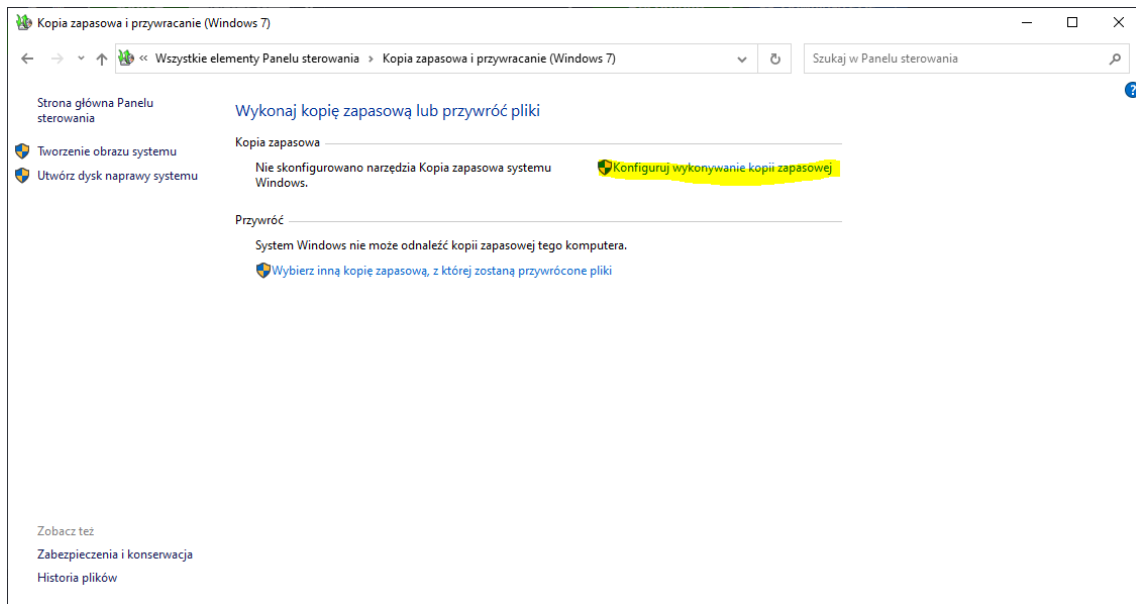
Kopia zapasowa i przywracanie (Windows 7)

« Wszystkie elementy Panelu sterowania › Kopia zapasowa i przywracanie (Windows 7)

Szukaj w Panelu sterowania

Strona główna Panelu sterowania

Tworzenie obrazu systemu

Utwórz dysk naprawy systemu

Wykonaj kopię zapasową lub przywróć pliki

Kopia zapasowa

Nie skonfigurowano narzędzia Kopia zapasowa systemu Windows.

Konfiguruj wykonywanie kopii zapasowej

Przywróć

System Windows nie może odnaleźć kopii zapasowej tego komputera.

Wybierz inną kopię zapasową, z której zostaną przywrócone pliki

Zobacz też

Zabezpieczenia i konserwacja

Historia plików